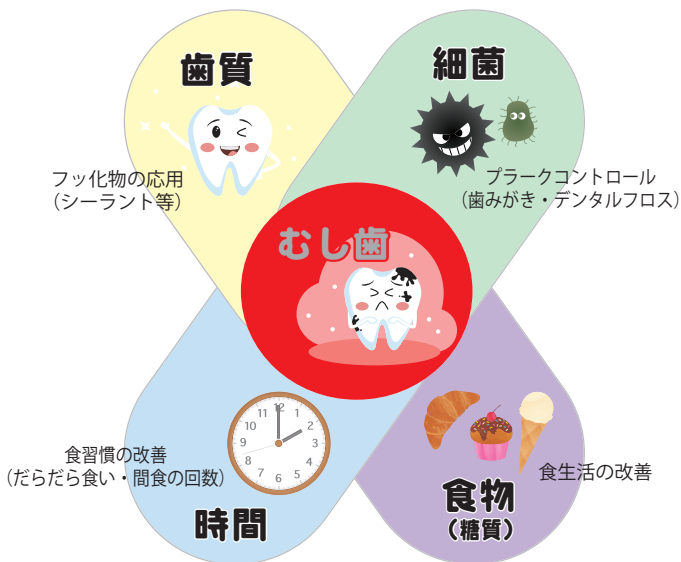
歯質

フッ化物の応用
(シーラント等)

細菌

プラークコントロール
(歯みがき・デンタルフロス)

むし歯

12
1
2
3
4
5
6
7
8
9
10
11

食習慣の改善
(だらだら食い・間食の回数)

時間

食生活の改善

食物
(糖質)